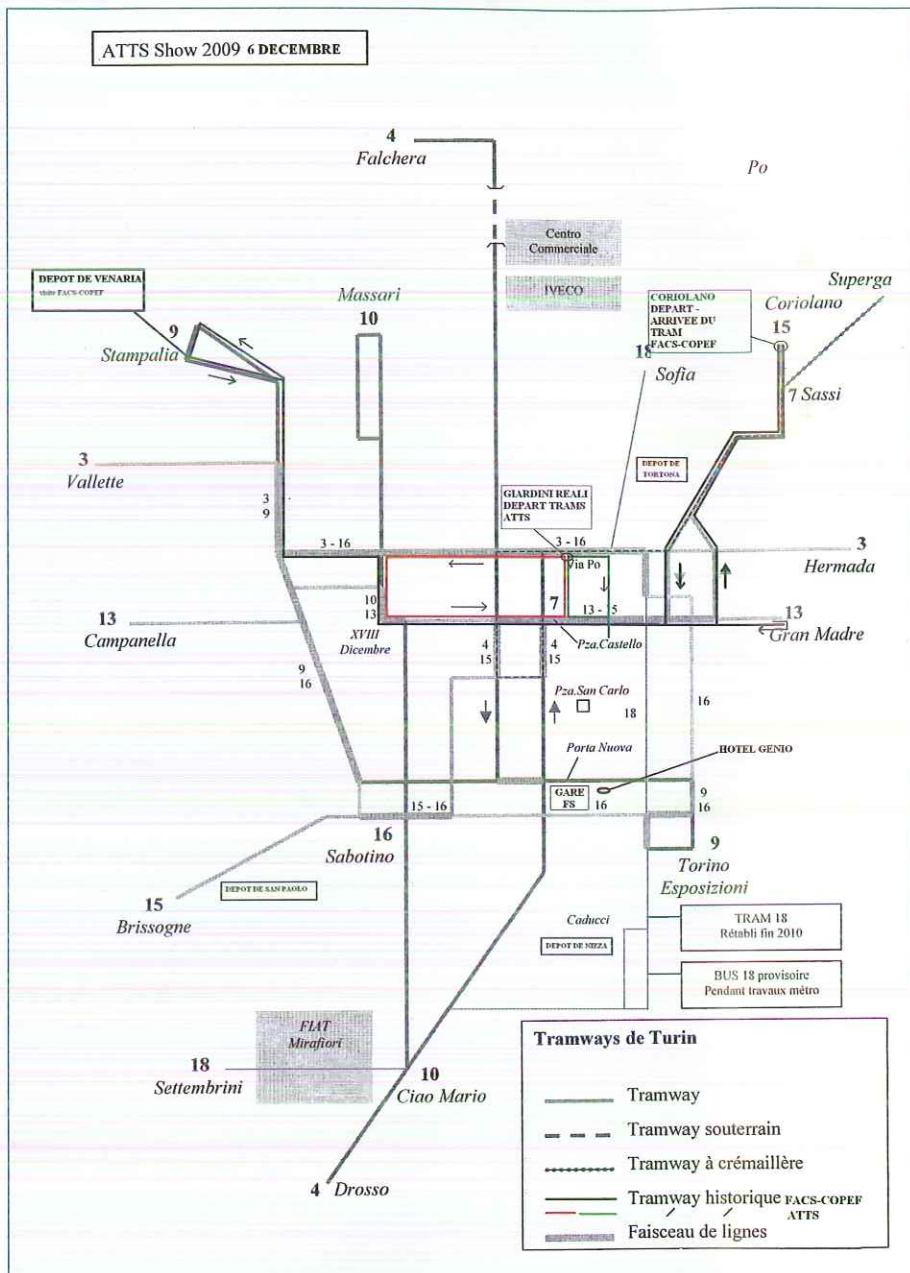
ATTS Show 2009 6 DECEMBRE

4
Falchera

Po

Centro Commerciale

IVECO

DEPOT DE VENARIA
visite FACS-COPEF

Massari
10

CORIOLANO DEPART - ARRIVEE DU TRAM FACS-COPEF

Superga
Coriolano
15

9
Stampalia

18
Sofia

7 Sassi

3
Vallette

3
9

DEPOT DE TORTONA

GIARDINI REALI DEPART TRAMS ATTS

3 - 16

3 - 16

Via Po

3
Hermada

13
Campanella

10
13

7

13 - 5

13
Gran Madre

XVIII Dicembre

Pza.Castello

9
16

4
15

4
15

Pza.San Carlo

18

16

Porta Nuova

HOTEL GENIO

GARE FS

16

9
16

15 - 16

16
Sabotino

9
Torino Esposizioni

15
Brissogne

DEPOT DE SAN PAOLO

Caducci

DEPOT DE NIZZA

TRAM 18
Rétabli fin 2010

BUS 18 provisoire
Pendant travaux métro

FIAT
Mirafiori

Tramways de Turin

18
Settembrini

10
Ciao Mario

Tramway

Tramway souterrain

Tramway à crémaillère

Tramway historique FACS-COPEF ATTS

4 Drosso

Faisceau de lignes